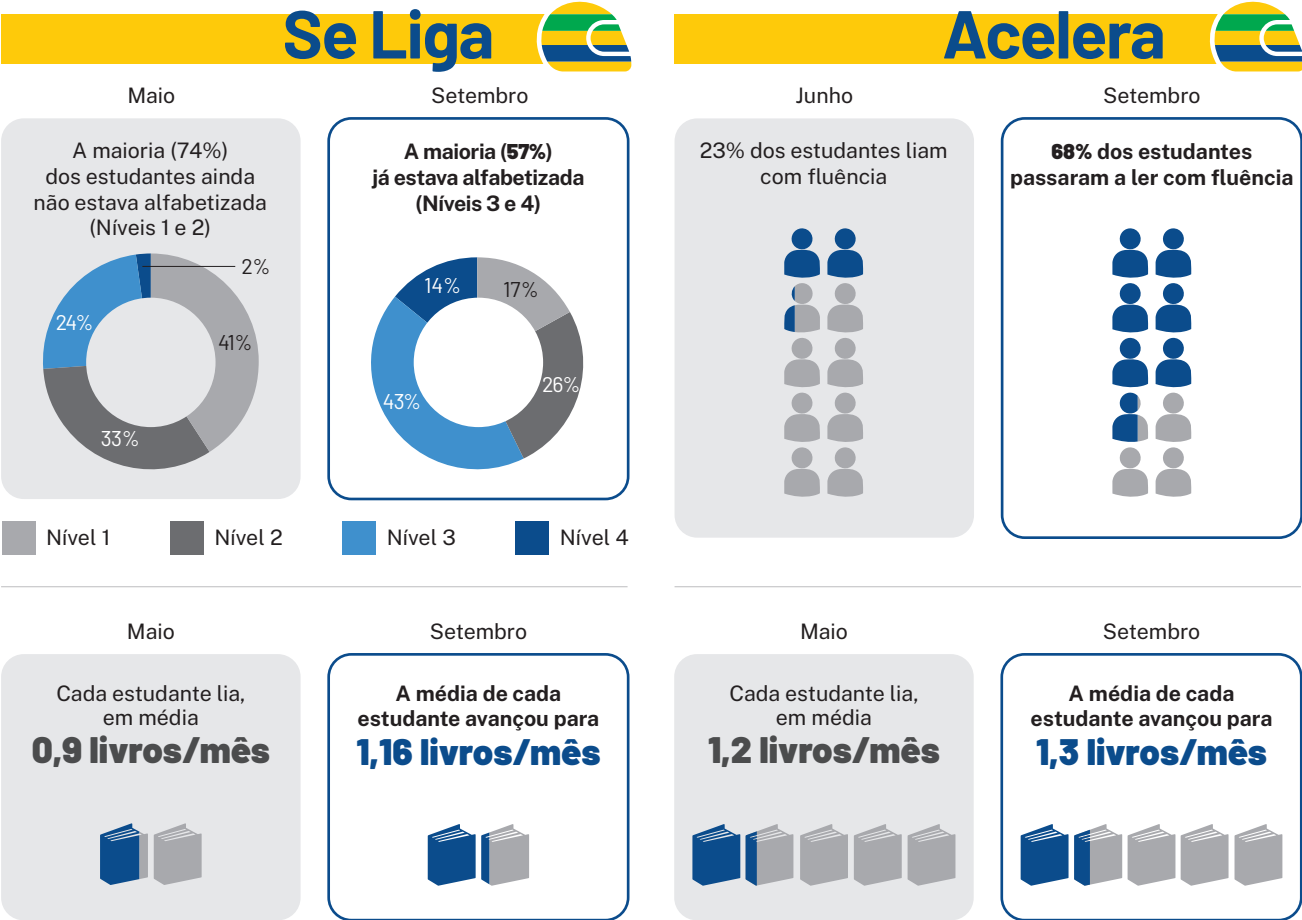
Se Liga

Maio

A maioria (74%) dos estudantes ainda não estava alfabetizada (Níveis 1 e 2)

2%
41%
33%
24%

Setembro

A maioria (57%) já estava alfabetizada (Níveis 3 e 4)

14%
17%
26%
43%

Nível 1
Nível 2
Nível 3
Nível 4

Maio

Cada estudante lia, em média
0,9 livros/mês

Setembro

A média de cada estudante avançou para
1,16 livros/mês

Acelera

Junho

23% dos estudantes liam com fluência

Setembro

68% dos estudantes passaram a ler com fluência

Maio

Cada estudante lia, em média
1,2 livros/mês

Setembro

A média de cada estudante avançou para
1,3 livros/mês